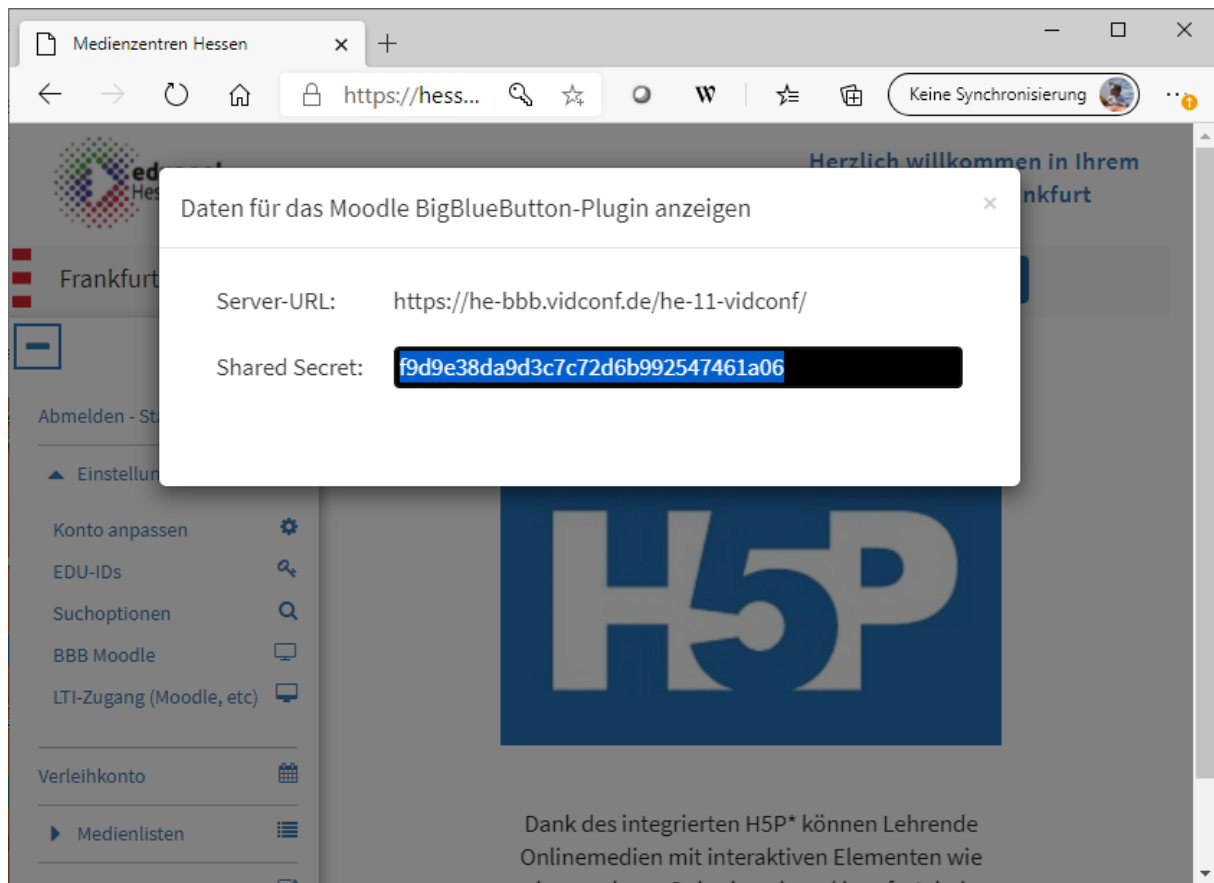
Medienzentren Hessen ×

https://hess...

Keine Synchronisierung

Herzlich willkommen in Ihrem
nkfurt

Frankfurt

Abmelden - St

Einstellun

Konto anpassen

EDU-IDs

Suchoptionen

BBB Moodle

LTI-Zugang (Moodle, etc)

Verleihkonto

Medienlisten

Daten für das Moodle BigBlueButton-Plugin anzeigen ×

Server-URL: https://he-bbb.vidconf.de/he-11-vidconf/

Shared Secret: f9d9e38da9d3c7c72d6b992547461a06

H5P

Dank des integrierten H5P* können Lehrende Onlinemedien mit interaktiven Elementen wie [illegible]